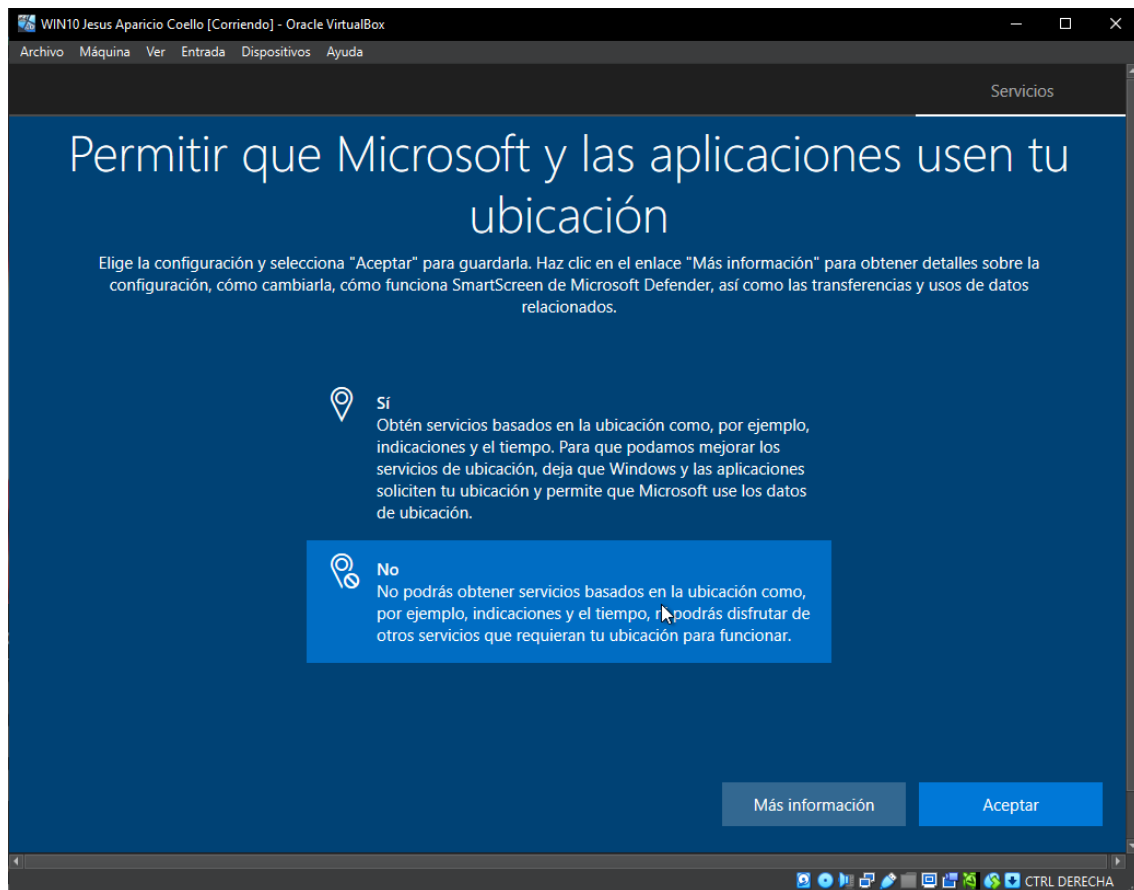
WIN10 Jesus Aparicio Coello [Corriendo] - Oracle VirtualBox

Archivo Máquina Ver Entrada Dispositivos Ayuda

Servicios

Permitir que Microsoft y las aplicaciones usen tu ubicación

Elige la configuración y selecciona "Aceptar" para guardarla. Haz clic en el enlace "Más información" para obtener detalles sobre la configuración, cómo cambiarla, cómo funciona SmartScreen de Microsoft Defender, así como las transferencias y usos de datos relacionados.

Sí
Obtén servicios basados en la ubicación como, por ejemplo, indicaciones y el tiempo. Para que podamos mejorar los servicios de ubicación, deja que Windows y las aplicaciones soliciten tu ubicación y permite que Microsoft use los datos de ubicación.

No
No podrás obtener servicios basados en la ubicación como, por ejemplo, indicaciones y el tiempo, ni podrás disfrutar de otros servicios que requieran tu ubicación para funcionar.

Más información

Aceptar

CTRL DERECHA